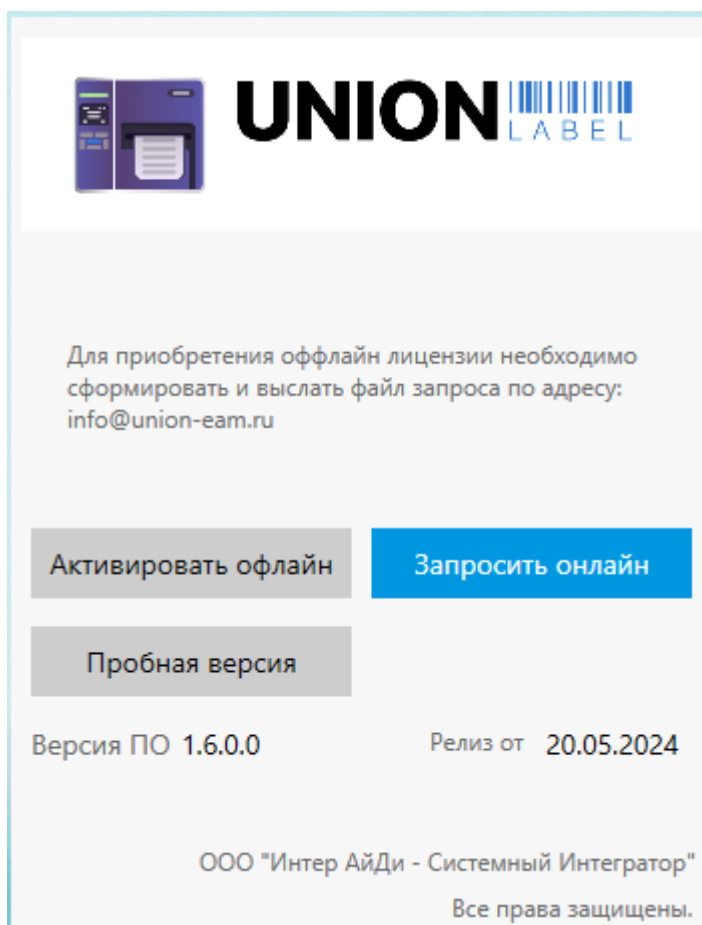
UNION LABEL

Для приобретения оффлайн лицензии необходимо сформировать и выслать файл запроса по адресу: info@union-eam.ru

Активировать офлайн

Запросить онлайн

Пробная версия

Версия ПО 1.6.0.0

Релиз от 20.05.2024

ООО "Интер АйДи - Системный Интегратор"

Все права защищены.